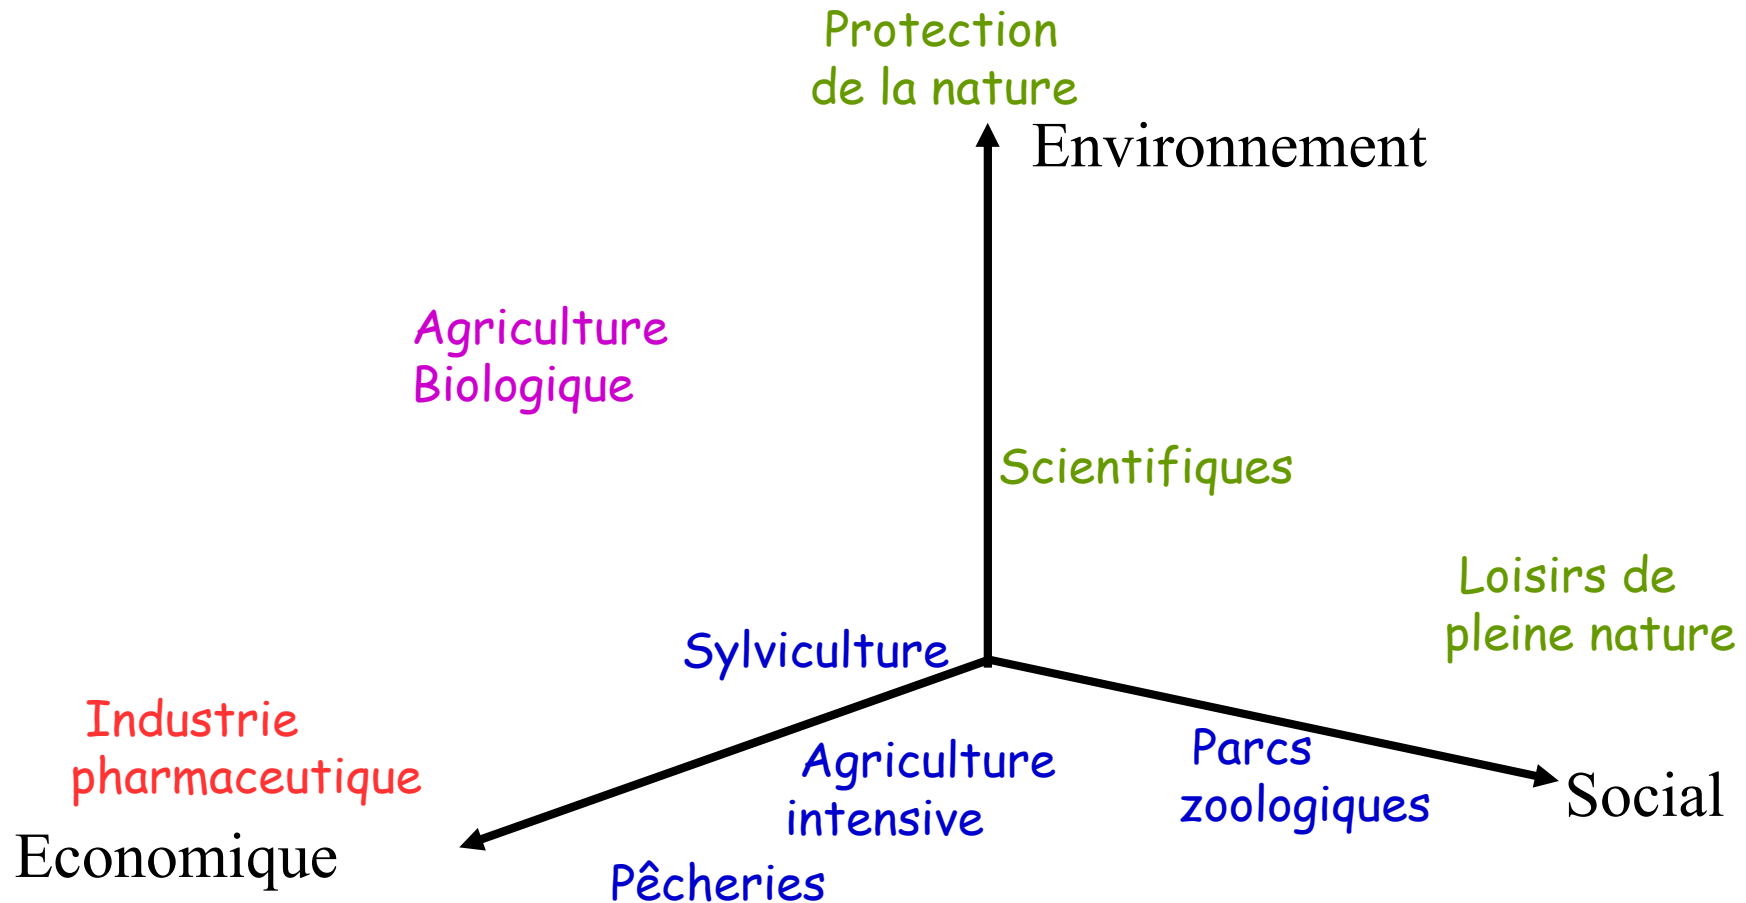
Protection de la nature

Environnement

Agriculture Biologique

Scientifiques

Loisirs de pleine nature

Sylviculture

Industrie pharmaceutique

Agriculture intensive

Parcs zoologiques

Social

Economique

Pêcheries